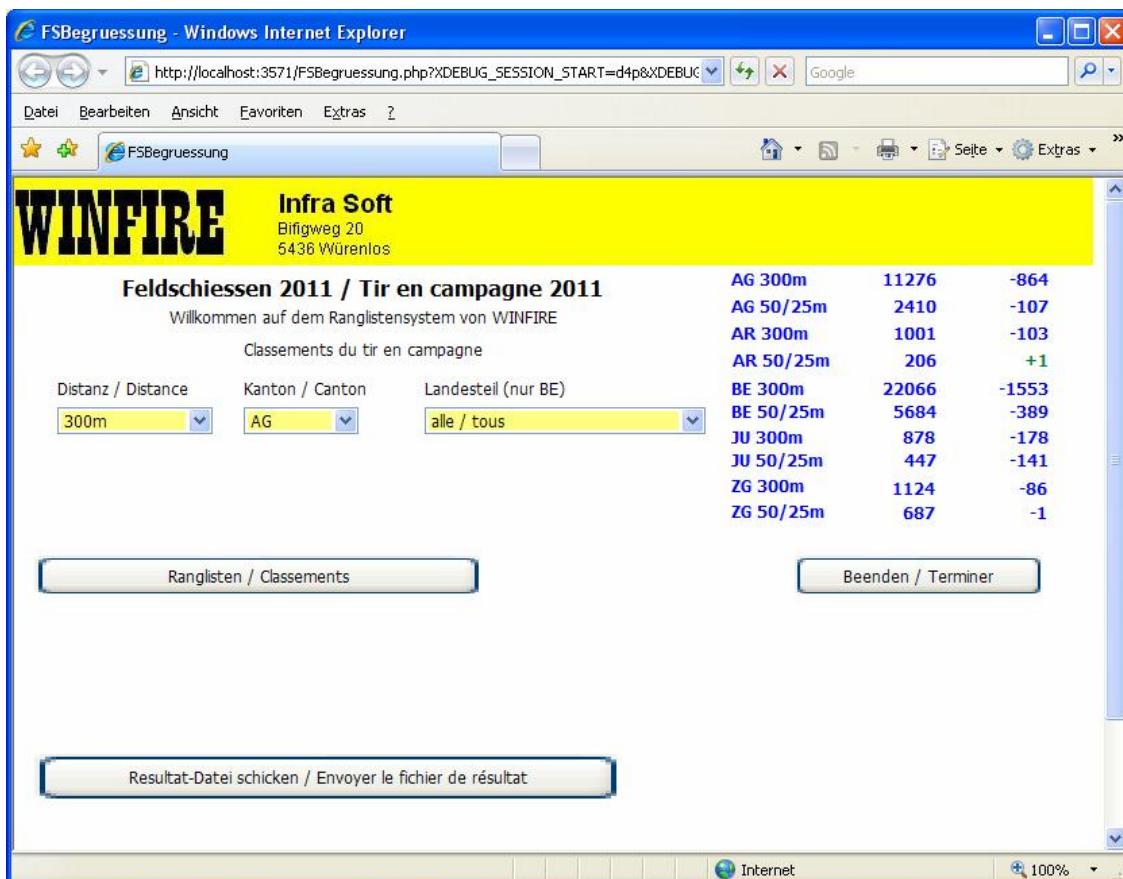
FSBegruessung - Windows Internet Explorer

http://localhost:3571/FSBegruessung.php?XDEBUG_SESSION_START=d4p&XDEBUG

Google

Datei Bearbeiten Ansicht Favoriten Extras ?

FSBegruessung

Seite Extras

WINFIRE

Infra Soft
Bifigweg 20
5436 Würenlos

Feldschiessen 2011 / Tir en campagne 2011

Willkommen auf dem Ranglistensystem von WINFIRE

Classements du tir en campagne

Distanz / Distance
300m

Kanton / Canton
AG

Landesteil (nur BE)
alle / tous

| | | |
|---|---|---|
| AG 300m | 11276 | -864 |
| AG 50/25m | 2410 | -107 |
| AR 300m | 1001 | -103 |
| AR 50/25m | 206 | +1 |
| BE 300m | 22066 | -1553 |
| BE 50/25m | 5684 | -389 |
| JU 300m | 878 | -178 |
| JU 50/25m | 447 | -141 |
| ZG 300m | 1124 | -86 |
| ZG 50/25m | 687 | -1 |

Ranglisten / Classements

Beenden / Terminer

Resultat-Datei schicken / Envoyer le fichier de résultat

Internet

100%